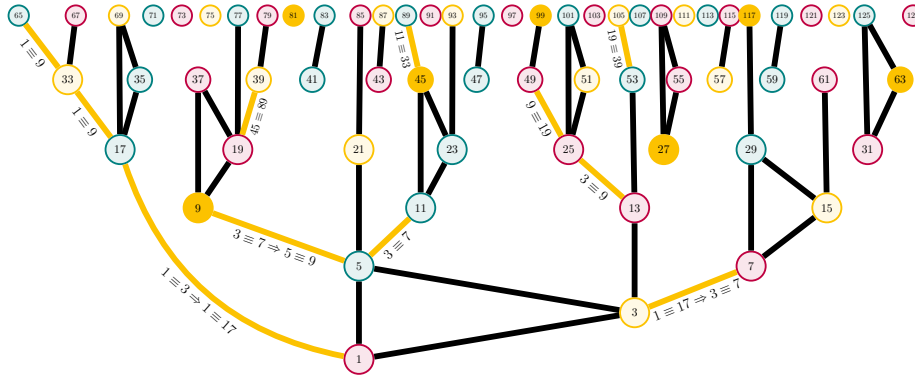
65 67 69 71 73 75 77 79 81 83 85 87 89 91 93 95 97 99 101 103 105 107 109 111 113 115 117 119 121 123 125 12

$1 \equiv 9$

33 35 37 39 41 43 45 47 49 51 53 55 57 59 61 63

$11 \equiv 33$

$19 \equiv 39$

$1 \equiv 9$

$45 \equiv 69$

$9 \equiv 19$

17 19 21 23 25 27 29 31

$3 \equiv 9$

9 11 13 15

$3 \equiv 7 \Rightarrow 5 \equiv 9$

$3 \equiv 7$

5 7

$1 \equiv 3 \Rightarrow 1 \equiv 17$

3

$1 \equiv 17 \Rightarrow 3 \equiv 7$

1